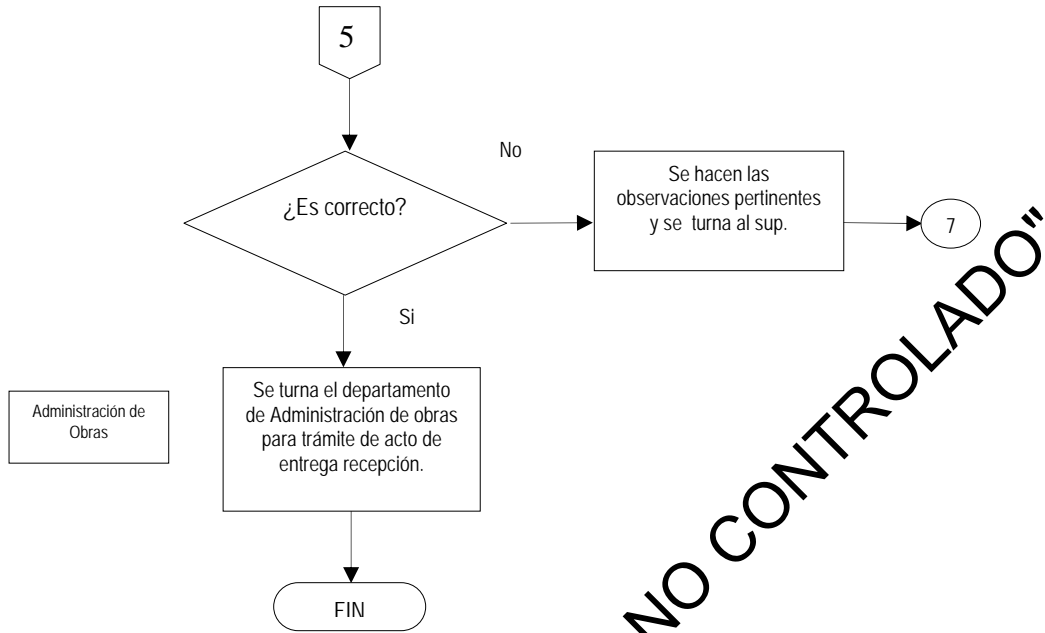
5

¿Es correcto?

No

Se hacen las observaciones pertinentes y se turna al sup.

7

Si

Administración de Obras

Se turna el departamento de Administración de obras para trámite de acto de entrega recepción.

FIN

"NO CONTROLADO"